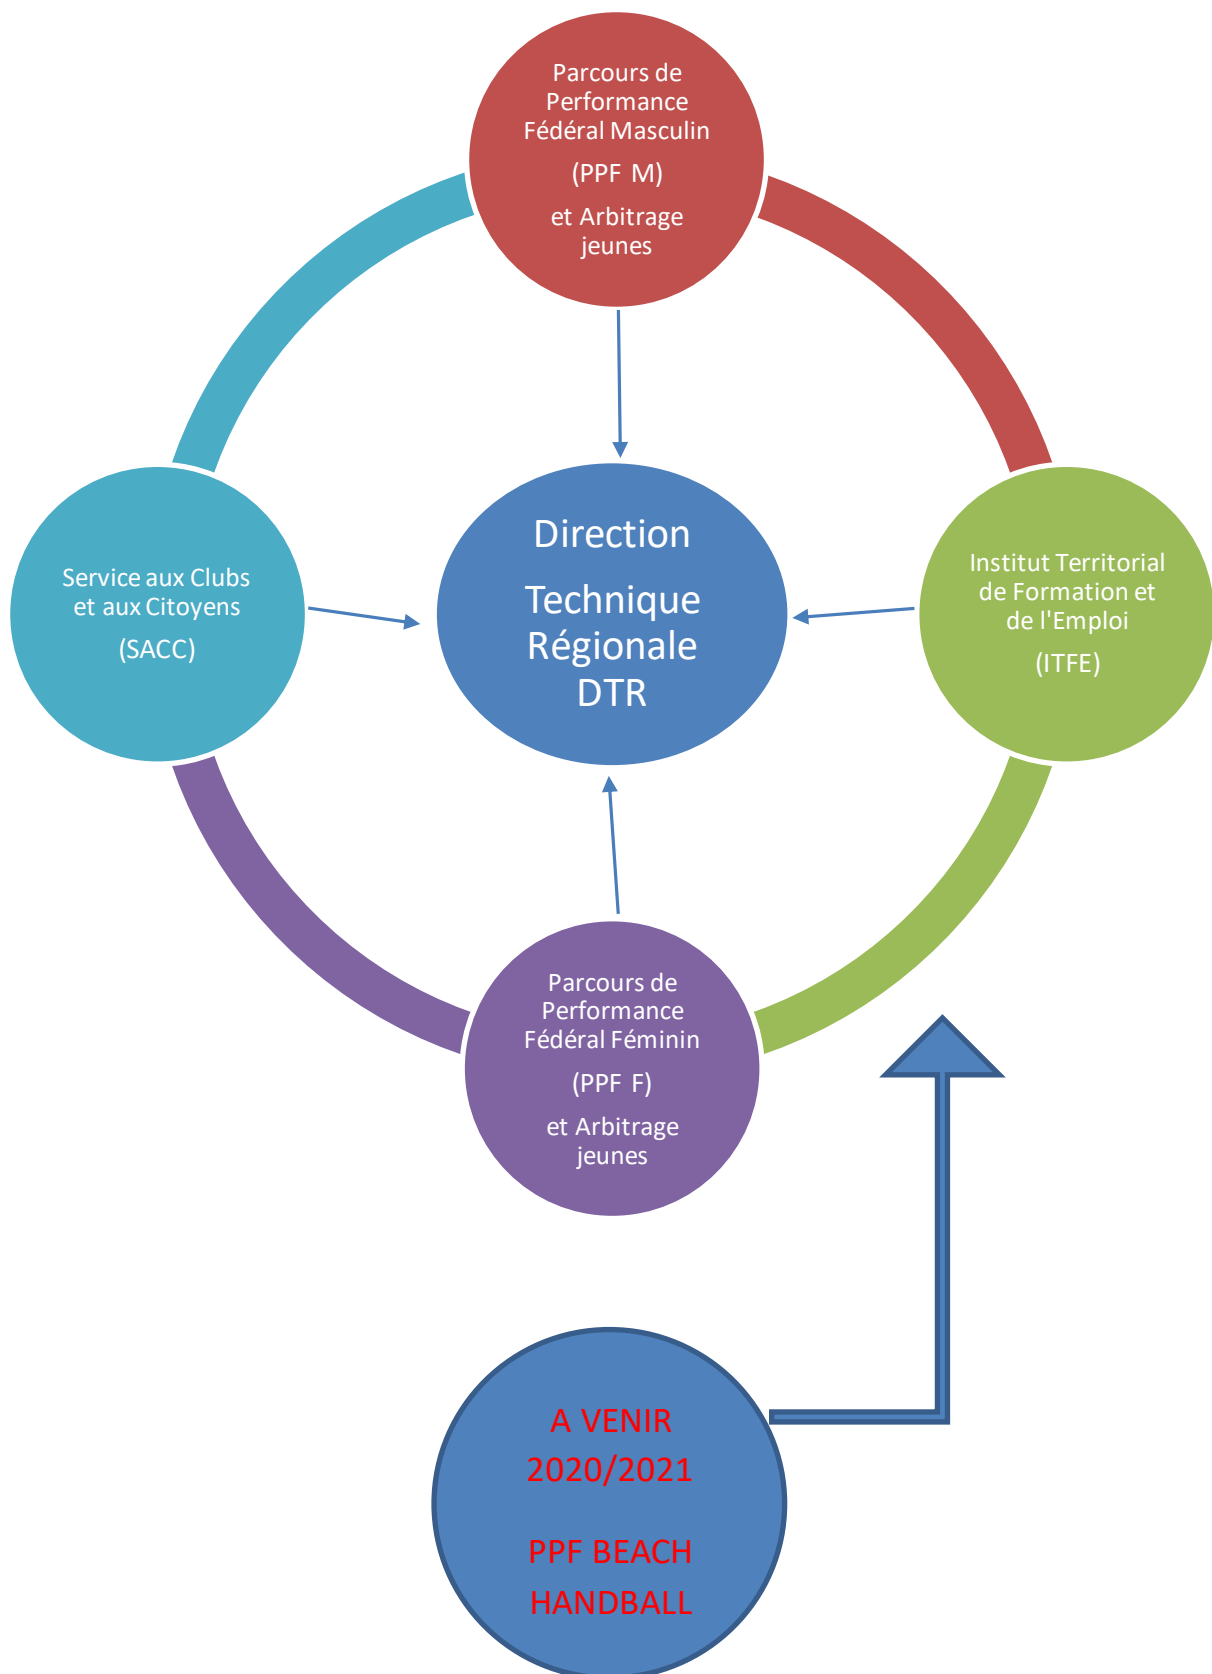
Parcours de Performance Fédéral Masculin

(PPF M)

et Arbitrage jeunes

Service aux Clubs et aux Citoyens

(SACC)

Direction

Technique Régionale DTR

Institut Territorial de Formation et de l'Emploi

(ITFE)

Parcours de Performance Fédéral Féminin

(PPF F)

et Arbitrage jeunes

A VENIR 2020/2021

PPF BEACH HANDBALL